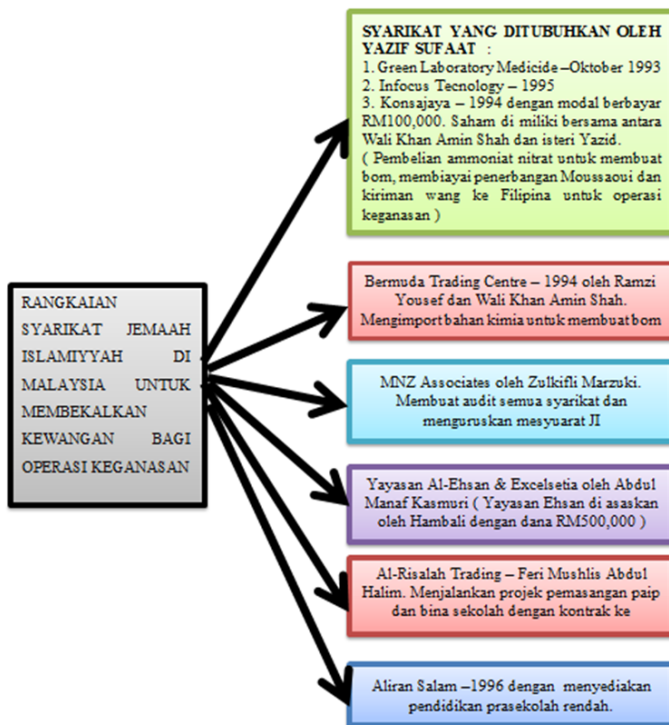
RANGKAIAN SYARIKAT JEMAAH ISLAMIYYAH DI MALAYSIA UNTUK MEMBEKALKAN KEWANGAN BAGI OPERASI KEGANASAN

SYARIKAT YANG DITUBUHKAN OLEH YAZIF SUFAAT :
1. Green Laboratory Medicide –Oktober 1993
2. Infocus Tecnology – 1995
3. Konsajaya – 1994 dengan modal berbayar RM100,000. Saham di miliki bersama antara Wali Khan Amin Shah dan isteri Yazid.
( Pembelian ammoniat nitrat untuk membuat bom, membiayai penerbangan Moussaoui dan kiriman wang ke Filipina untuk operasi keganasan )

Bermuda Trading Centre – 1994 oleh Ramzi Yousef dan Wali Khan Amin Shah. Mengimport bahan kimia untuk membuat bom

MNZ Associates oleh Zulkifli Marzuki. Membuat audit semua syarikat dan menguruskan mesyuarat JI

Yayasan Al-Ehsan & Excelsetia oleh Abdul Manaf Kasmuri ( Yayasan Ehsan di asaskan oleh Hambali dengan dana RM500,000 )

Al-Risalah Trading – Feri Mushlis Abdul Halim. Menjalankan projek pemasangan paip dan bina sekolah dengan kontrak ke

Aliran Salam –1996 dengan menyediakan pendidikan prasekolah rendah.